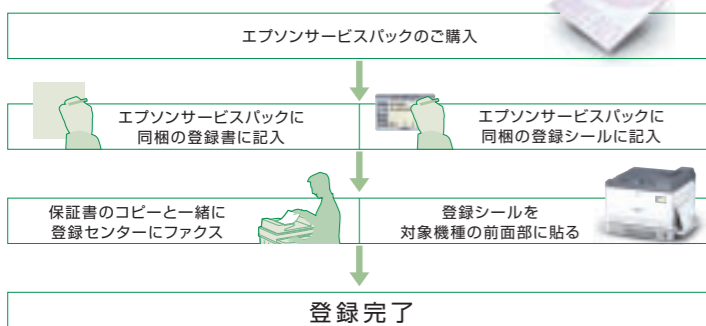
エプソンサービスパックのご購入

エプソンサービスパックに同梱の登録書に記入

エプソンサービスパックに同梱の登録シールに記入

保証書のコピーと一緒に登録センターにファクス

登録シールを対象機種の前面部に貼る

登録完了